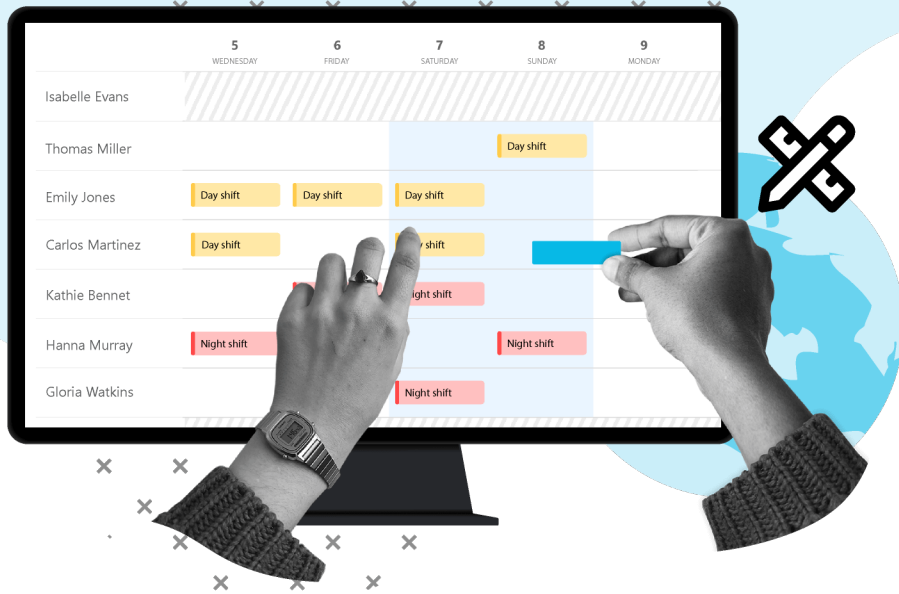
| | 5 WEDNESDAY | 6 FRIDAY | 7 SATURDAY | 8 SUNDAY | 9 MONDAY |
|---|---|---|---|---|---|
| Isabelle Evans | | | | | |
| Thomas Miller | | | | Day shift | |
| Emily Jones | Day shift | Day shift | Day shift | | |
| Carlos Martinez | Day shift | | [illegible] shift | | |
| Kathie Bennet | | | Night shift | | |
| Hanna Murray | Night shift | | | Night shift | |
| Gloria Watkins | | | Night shift | | |